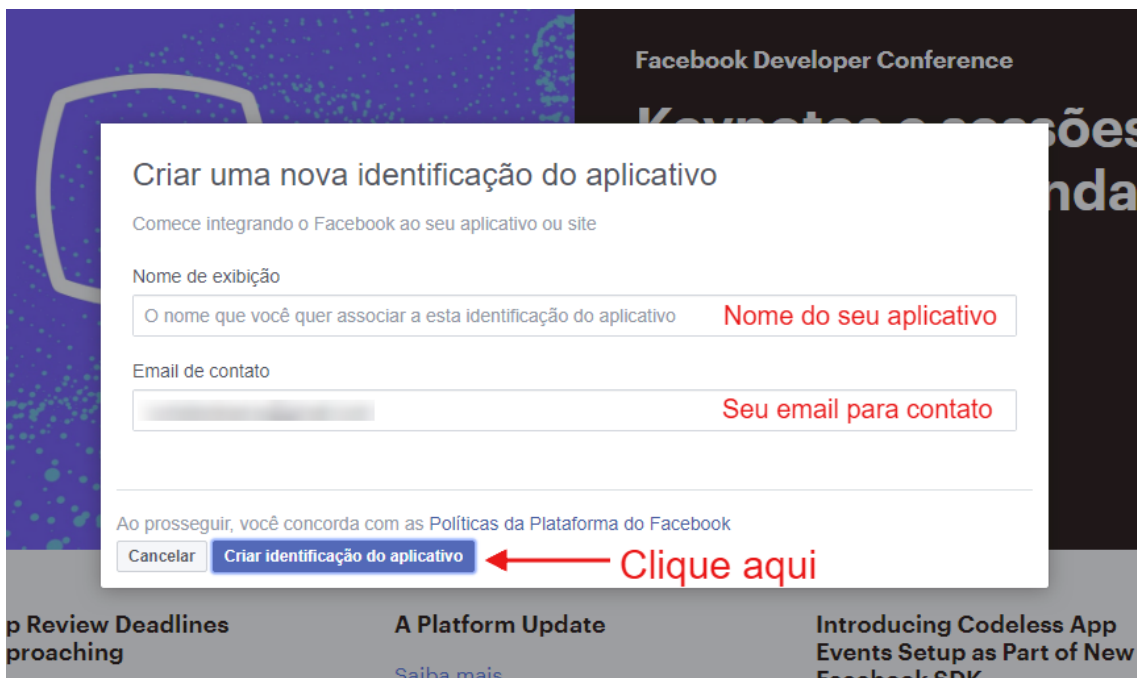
Facebook Developer Conference

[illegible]

Criar uma nova identificação do aplicativo

Comece integrando o Facebook ao seu aplicativo ou site

Nome de exibição

O nome que você quer associar a esta identificação do aplicativo

Nome do seu aplicativo

Email de contato

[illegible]

Seu email para contato

Ao prosseguir, você concorda com as Políticas da Plataforma do Facebook

Cancelar

Criar identificação do aplicativo

Clique aqui

p Review Deadlines proaching

A Platform Update

Saiba mais

Introducing Codeless App Events Setup as Part of New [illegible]